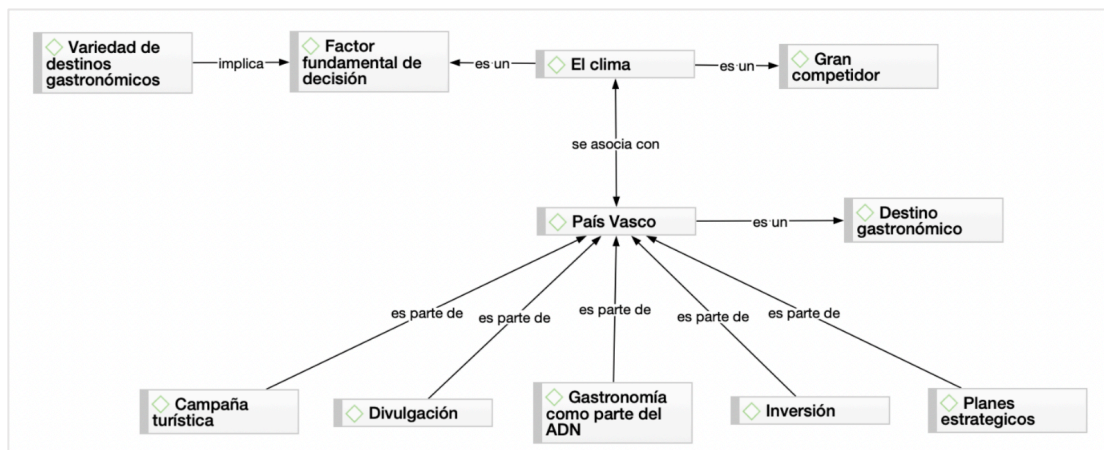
Variedad de destinos gastronómicos

implica

Factor fundamental de decisión

es un

El clima

es un

Gran competidor

se asocia con

País Vasco

es un

Destino gastronómico

es parte de

es parte de

es parte de

es parte de

es parte de

Campaña turística

Divulgación

Gastronomía como parte del ADN

Inversión

Planes estrategicos